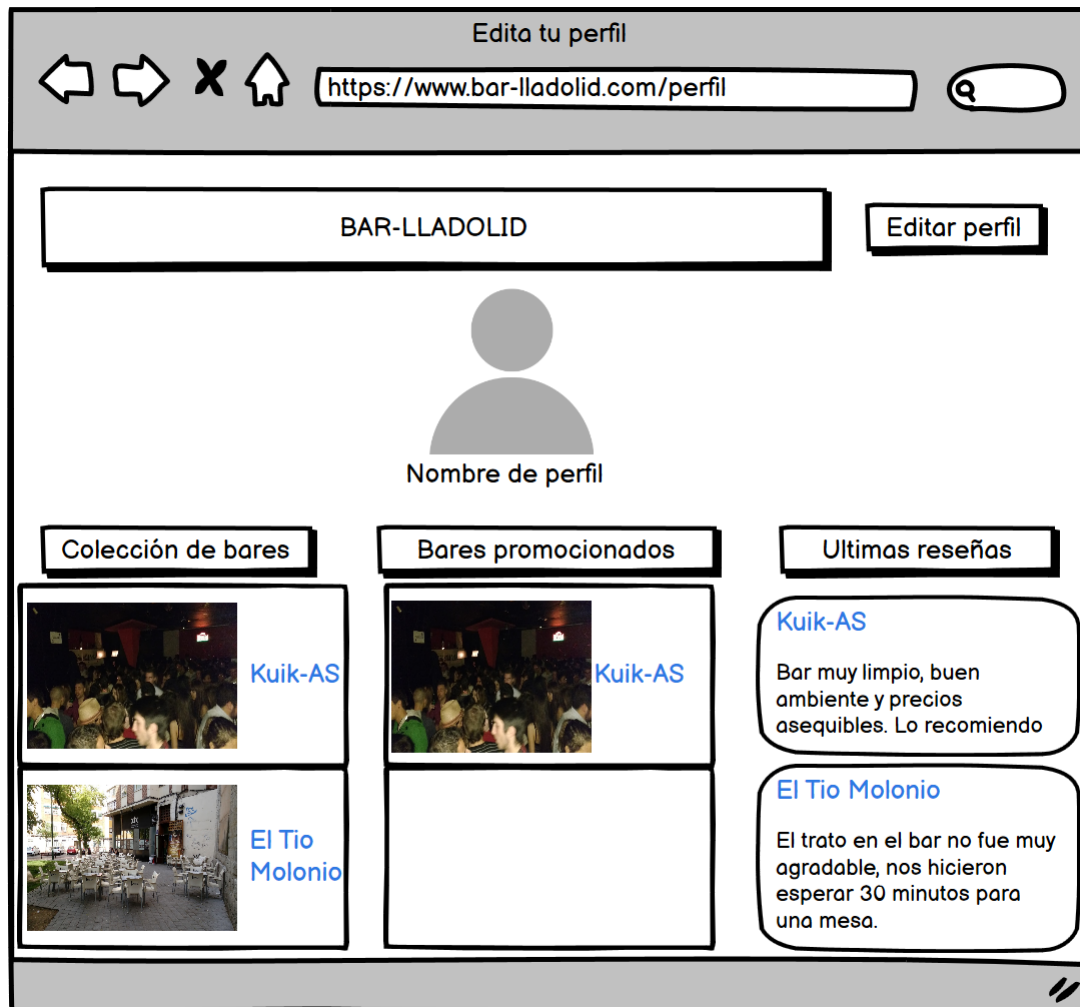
Edita tu perfil

https://www.bar-lladolid.com/perfil

BAR-LLADOLID

Editar perfil

Nombre de perfil

Colección de bares

Bares promocionados

Ultimas reseñas

Kuik-AS

Kuik-AS

Kuik-AS

Bar muy limpio, buen ambiente y precios asequibles. Lo recomiendo

El Tio Molonio

El Tio Molonio

El trato en el bar no fue muy agradable, nos hicieron esperar 30 minutos para una mesa.